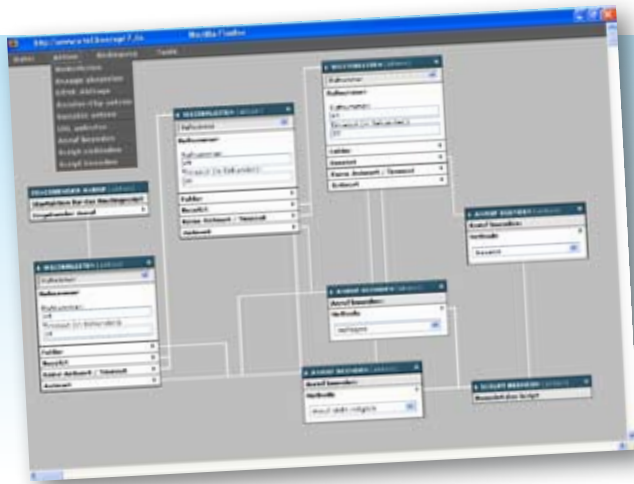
http://www.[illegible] Mozilla Firefox

Datei Aktion Bearbeiten Tools

Rückrufen
Ansage abspielen
DTMF abfragen
Ansage-Clip setzen
Variable setzen
URL aufrufen
Anruf beenden
Skript verlassen
Skript beenden

WEITERLEITEN
Rufnummer
Rufnummer:
Timeout (in Sekunden):
Fehler
Besetzt
Keine Antwort / Timeout
Antwort

WEITERLEITEN
Rufnummer
Rufnummer:
Timeout (in Sekunden):
Fehler
Besetzt
Keine Antwort / Timeout
Antwort

EINGEHENDER ANRUF
Abgehender Anruf
Eingehender Anruf

WEITERLEITEN
Rufnummer
Rufnummer:
Timeout (in Sekunden):
Fehler
Besetzt
Keine Antwort / Timeout
Antwort

ANRUF BEENDEN
Anruf beenden:
Methode
Besetzt

ANRUF BEENDEN
Anruf beenden:
Methode
Auflegen

ANRUF BEENDEN
Anruf beenden:
Methode
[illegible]

SKRIPT BEENDEN
Beenden des Skript